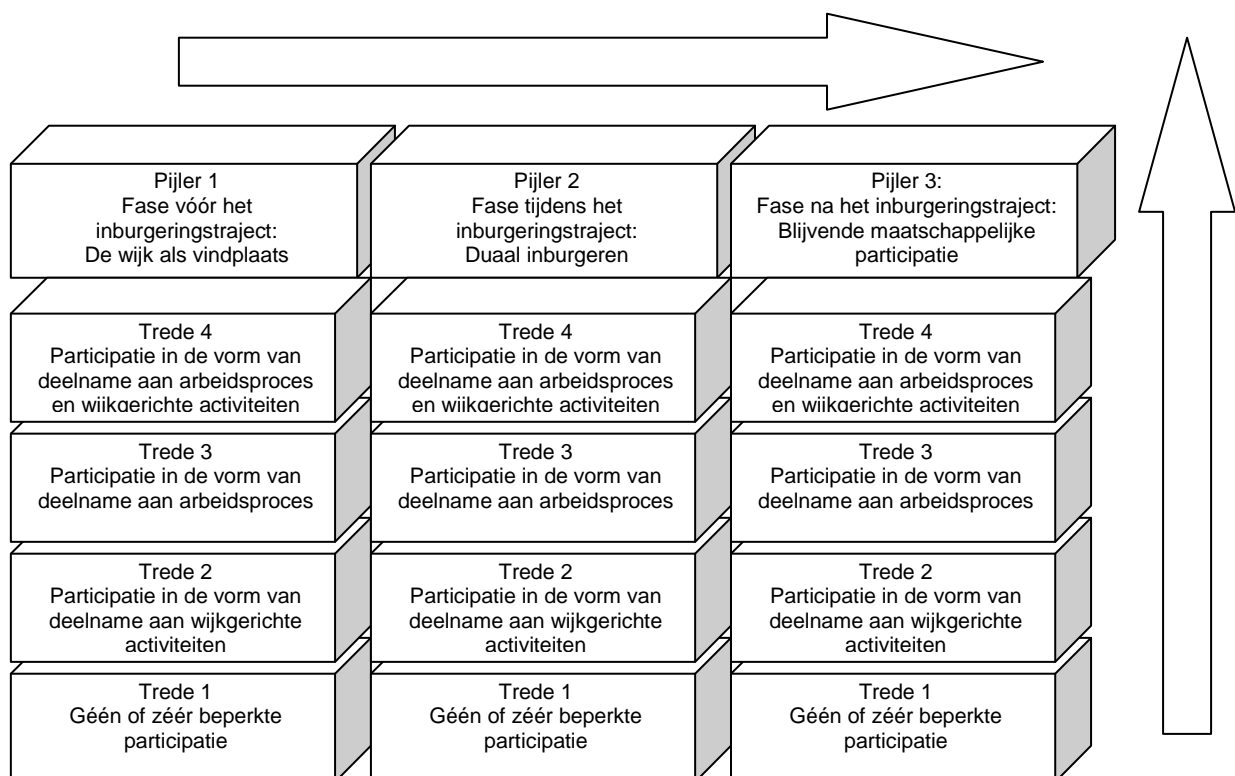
Pijler 1
Fase vóór het inburgeringstraject:
De wijk als vindplaats

Pijler 2
Fase tijdens het inburgeringstraject:
Duaal inburgeren

Pijler 3:
Fase na het inburgeringstraject:
Blijvende maatschappelijke participatie

Trede 4
Participatie in de vorm van deelname aan arbeidsproces en wijkgerichte activiteiten

Trede 4
Participatie in de vorm van deelname aan arbeidsproces en wijkgerichte activiteiten

Trede 4
Participatie in de vorm van deelname aan arbeidsproces en wijkgerichte activiteiten

Trede 3
Participatie in de vorm van deelname aan arbeidsproces

Trede 3
Participatie in de vorm van deelname aan arbeidsproces

Trede 3
Participatie in de vorm van deelname aan arbeidsproces

Trede 2
Participatie in de vorm van deelname aan wijkgerichte activiteiten

Trede 2
Participatie in de vorm van deelname aan wijkgerichte activiteiten

Trede 2
Participatie in de vorm van deelname aan wijkgerichte activiteiten

Trede 1
Géén of zéér beperkte participatie

Trede 1
Géén of zéér beperkte participatie

Trede 1
Géén of zéér beperkte participatie